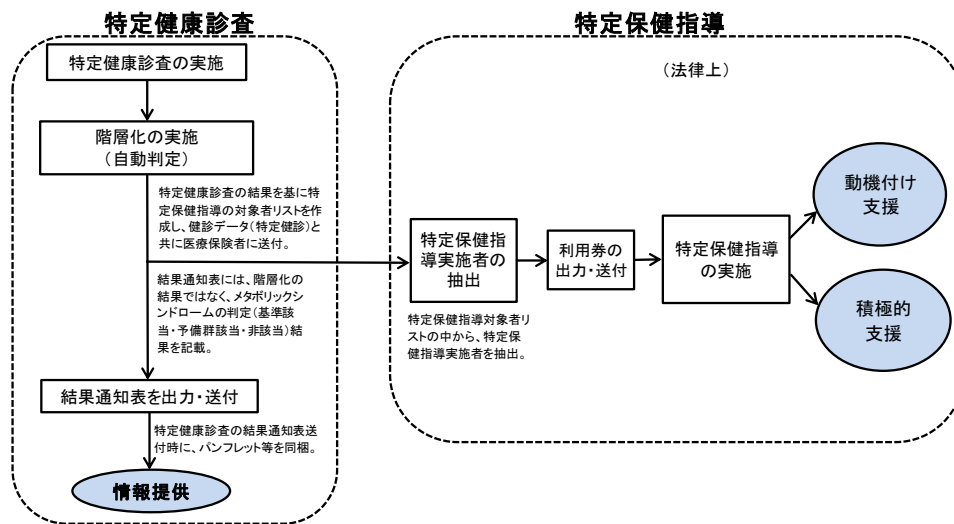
特定健康診査

特定保健指導

特定健康診査の実施

階層化の実施
（自動判定）

特定健康診査の結果を基に特定保健指導の対象者リストを作成し、健診データ（特定健診）と共に医療保険者に送付。

結果通知表には、階層化の結果ではなく、メタボリックシンドロームの判定（基準該当・予備群該当・非該当）結果を記載。

結果通知表を出力・送付

特定健康診査の結果通知表送付時に、パンフレット等を同梱。

情報提供

（法律上）

特定保健指導実施者の抽出

特定保健指導対象者リストの中から、特定保健指導実施者を抽出。

利用券の出力・送付

特定保健指導の実施

動機付け支援

積極的支援